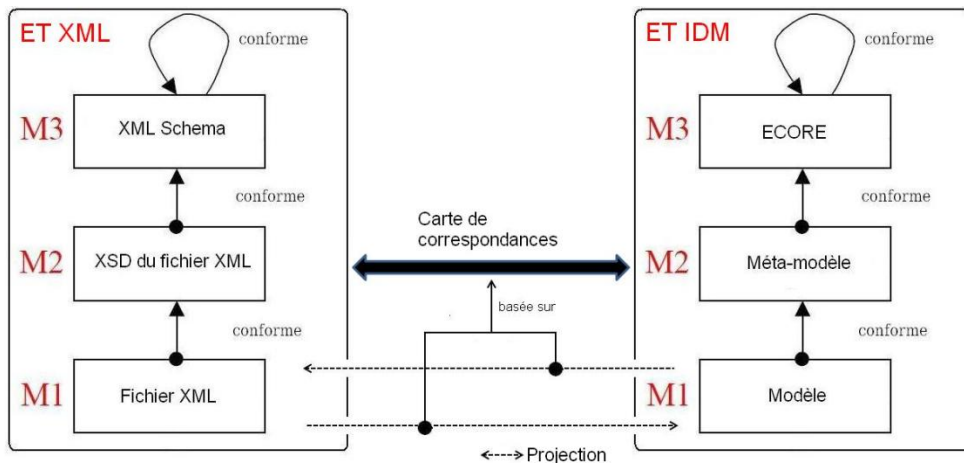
ET XML

conforme

M3 XML Schema

conforme

M2 XSD du fichier XML

conforme

M1 Fichier XML

Carte de correspondances

basée sur

ET IDM

conforme

M3 ECORE

conforme

M2 Méta-modèle

conforme

M1 Modèle

<----> Projection